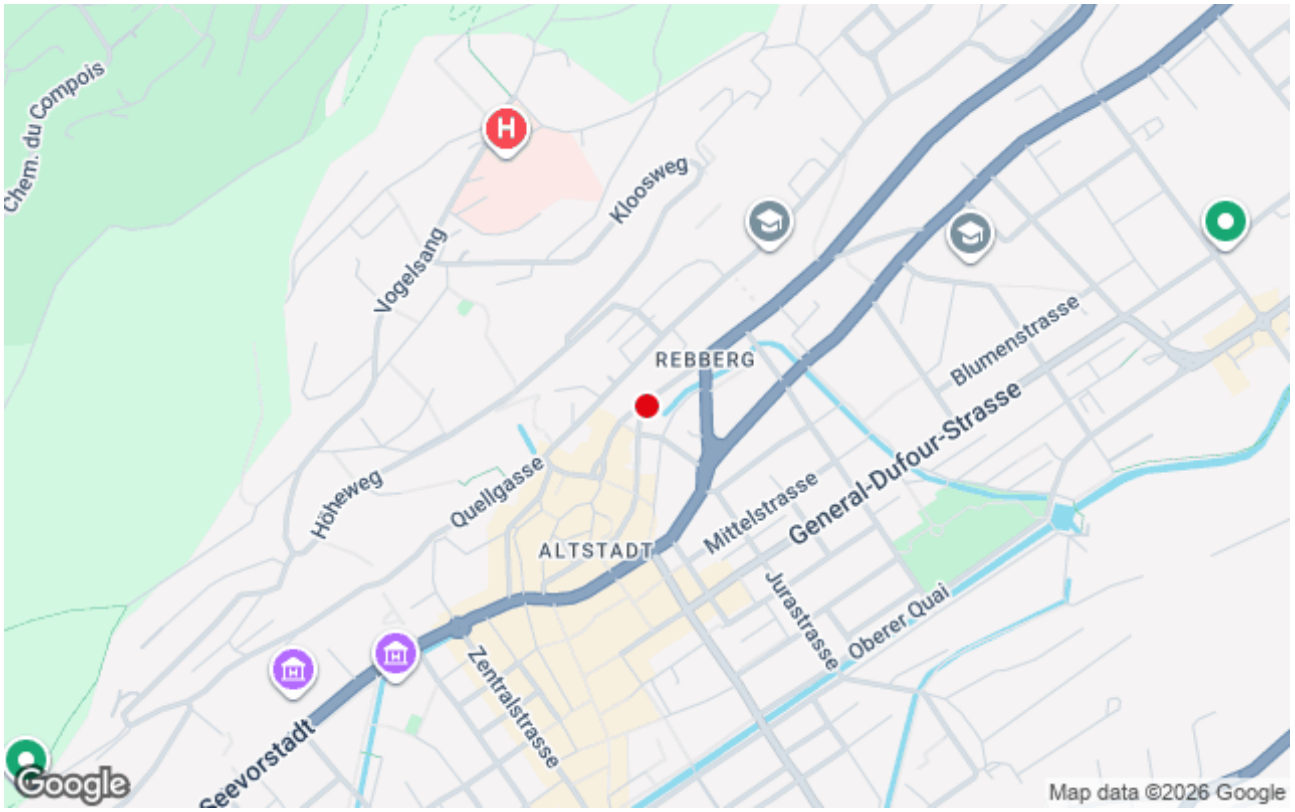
Chem. du Compois
H
Kloosweg
Vogelsang
REBBERG
Blumenstrasse
General-Dufour-Strasse
Höheweg
Quellgasse
Mittelstrasse
ALTSTADT
Jurastrasse
Oberer Quai
Zentralstrasse
Seevorstadt
Google
Map data ©2026 Google